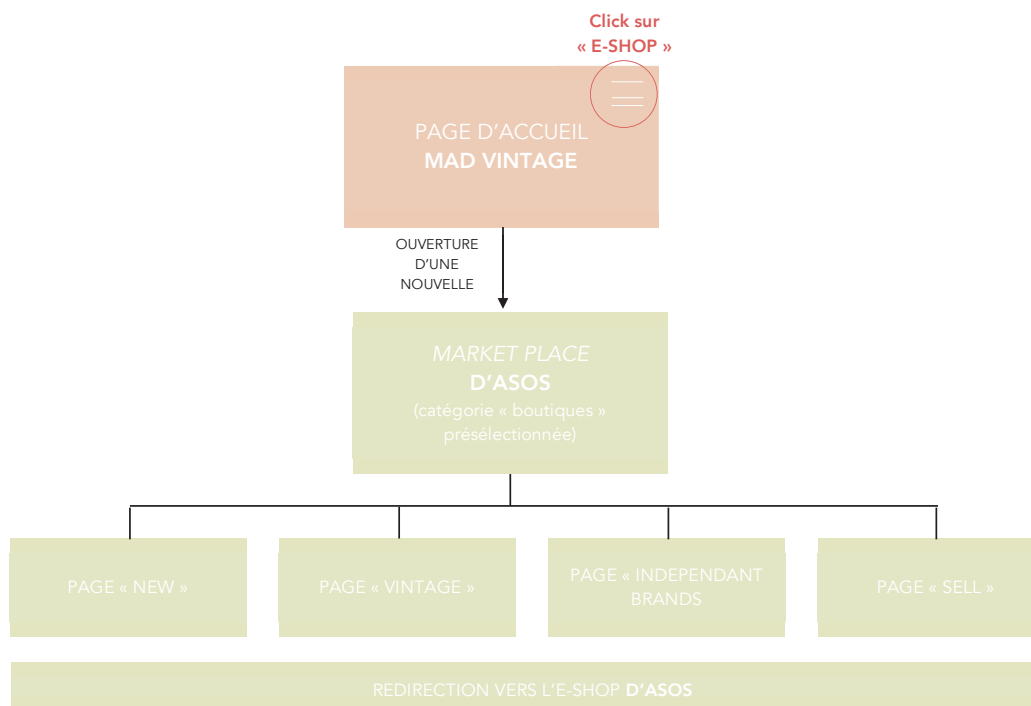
Click sur
« E-SHOP »

PAGE D'ACCUEIL
MAD VINTAGE

OUVERTURE
D'UNE
NOUVELLE

MARKET PLACE
D'ASOS
(catégorie « boutiques » présélectionnée)

PAGE « NEW »

PAGE « VINTAGE »

PAGE « INDEPENDANT BRANDS

PAGE « SELL »

REDIRECTION VERS L'E-SHOP D'ASOS